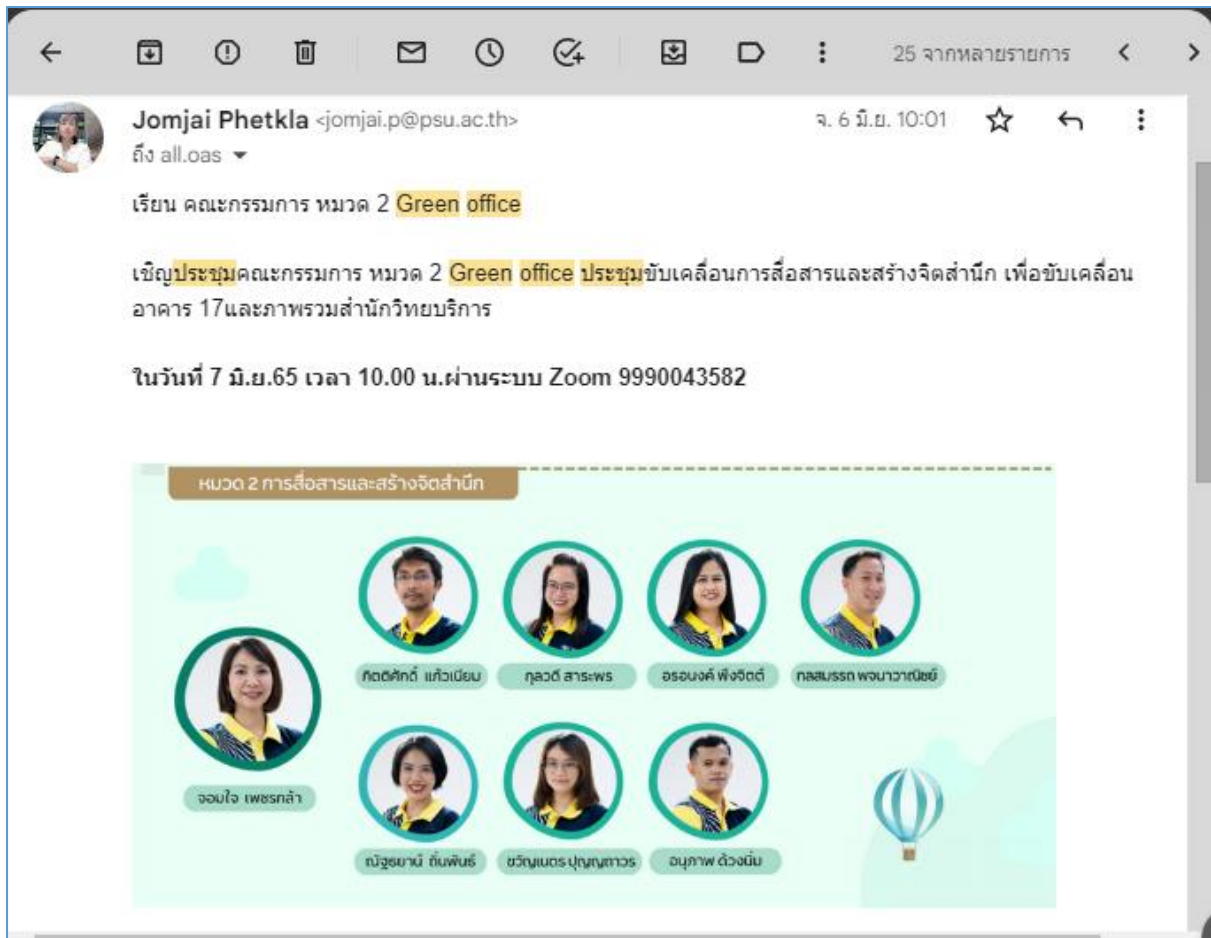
25 จากหลายรายการ

Jomjai Phetkla <jomjai.p@psu.ac.th>
ถึง all.oas

จ. 6 มิ.ย. 10:01

เรียน คณะกรรมการ หมวด 2 Green office

เชิญประชุมคณะกรรมการ หมวด 2 Green office ประชุมขับเคลื่อนการสื่อสารและสร้างจิตสำนึก เพื่อขับเคลื่อนอาคาร 17และภาพรวมสำนักวิทยบริการ

ในวันที่ 7 มิ.ย.65 เวลา 10.00 น.ผ่านระบบ Zoom 9990043582

หมวด 2 การสื่อสารและสร้างจิตสำนึก

กิตติศักดิ์ แก้วเนียม

กุลวดี สาระพร

อรอนงค์ พึ่งจิตต์

กลสมรรถ พจนาวาณิชย์

จอมใจ เพชรกล้า

ณัฐธยาน์ ถิ่นพันธ์

ขวัญเนตร ปุญญถาวร

อนุภาพ ด้วงนิ่ม